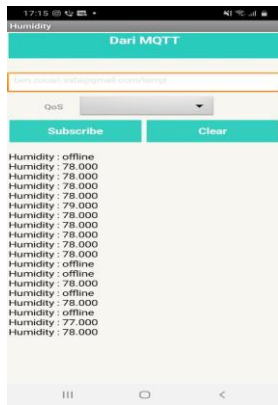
17:15

Humidity

Dari MQTT

beni.irawan.ikfa@gmail.com/temp/

QoS

Subscribe

Clear

Humidity : offline
Humidity : 78.000
Humidity : 78.000
Humidity : 78.000
Humidity : 78.000
Humidity : 79.000
Humidity : 78.000
Humidity : 78.000
Humidity : 78.000
Humidity : 78.000
Humidity : 78.000
Humidity : offline
Humidity : offline
Humidity : 78.000
Humidity : offline
Humidity : 78.000
Humidity : offline
Humidity : 77.000
Humidity : 78.000